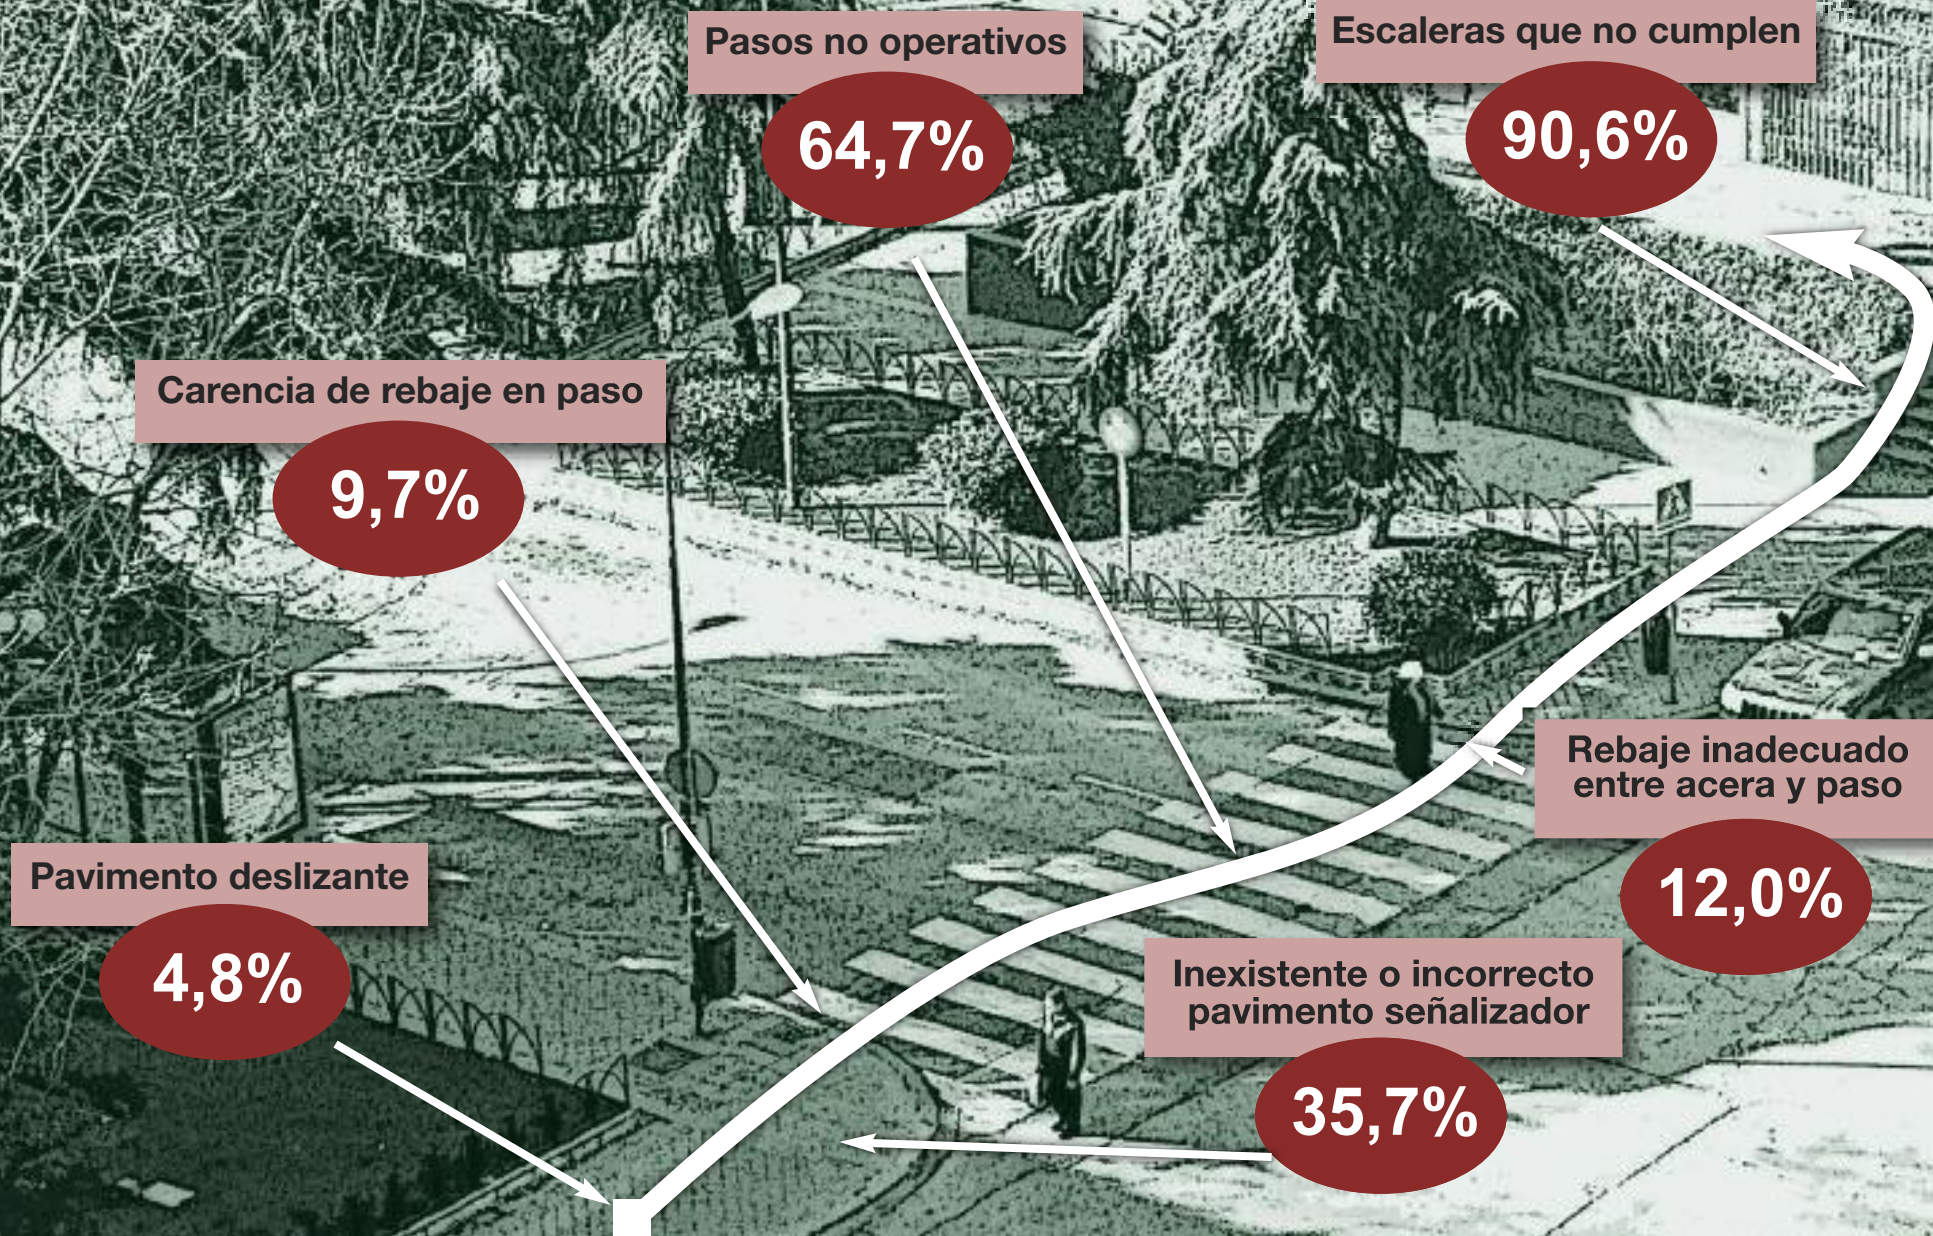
Pasos no operativos
64,7%

Escaleras que no cumplen
90,6%

Carencia de rebaje en paso
9,7%

Rebaje inadecuado entre acera y paso
12,0%

Pavimento deslizante
4,8%

Inexistente o incorrecto pavimento señalizador
35,7%